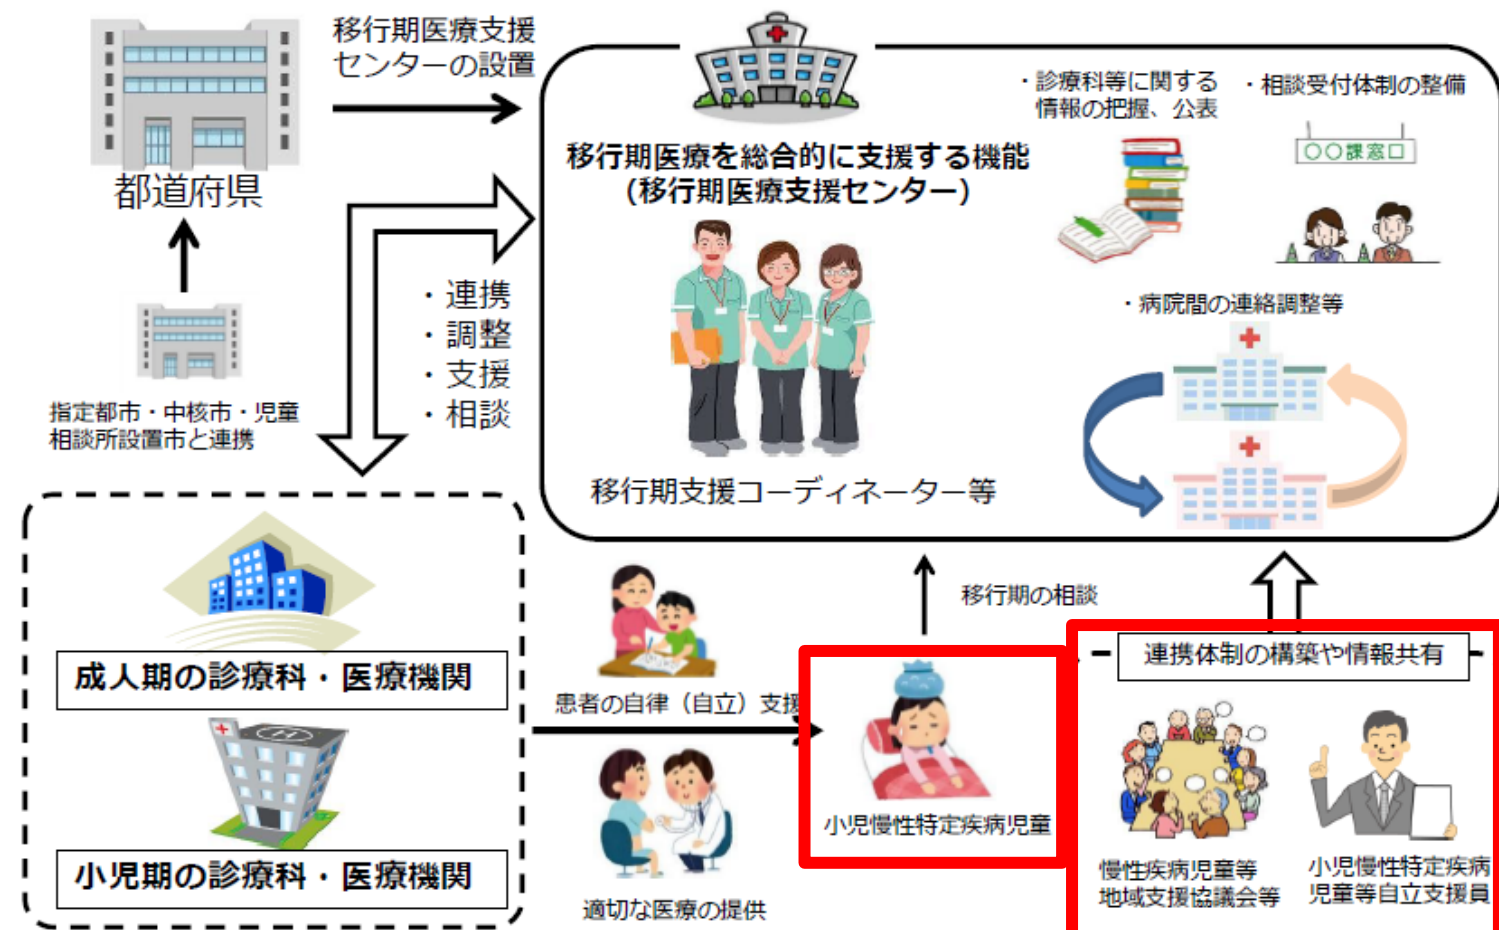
都道府県

移行期医療支援センターの設置

指定都市・中核市・児童相談所設置市と連携

・連携
・調整
・支援
・相談

移行期医療を総合的に支援する機能
（移行期医療支援センター）

・診療科等に関する情報の把握、公表

・相談受付体制の整備

〇〇課窓口

・病院間の連絡調整等

移行期支援コーディネーター等

成人期の診療科・医療機関

小児期の診療科・医療機関

患者の自律（自立）支援

適切な医療の提供

移行期の相談

小児慢性特定疾病児童

連携体制の構築や情報共有

慢性疾病児童等地域支援協議会等

小児慢性特定疾病児童等自立支援員